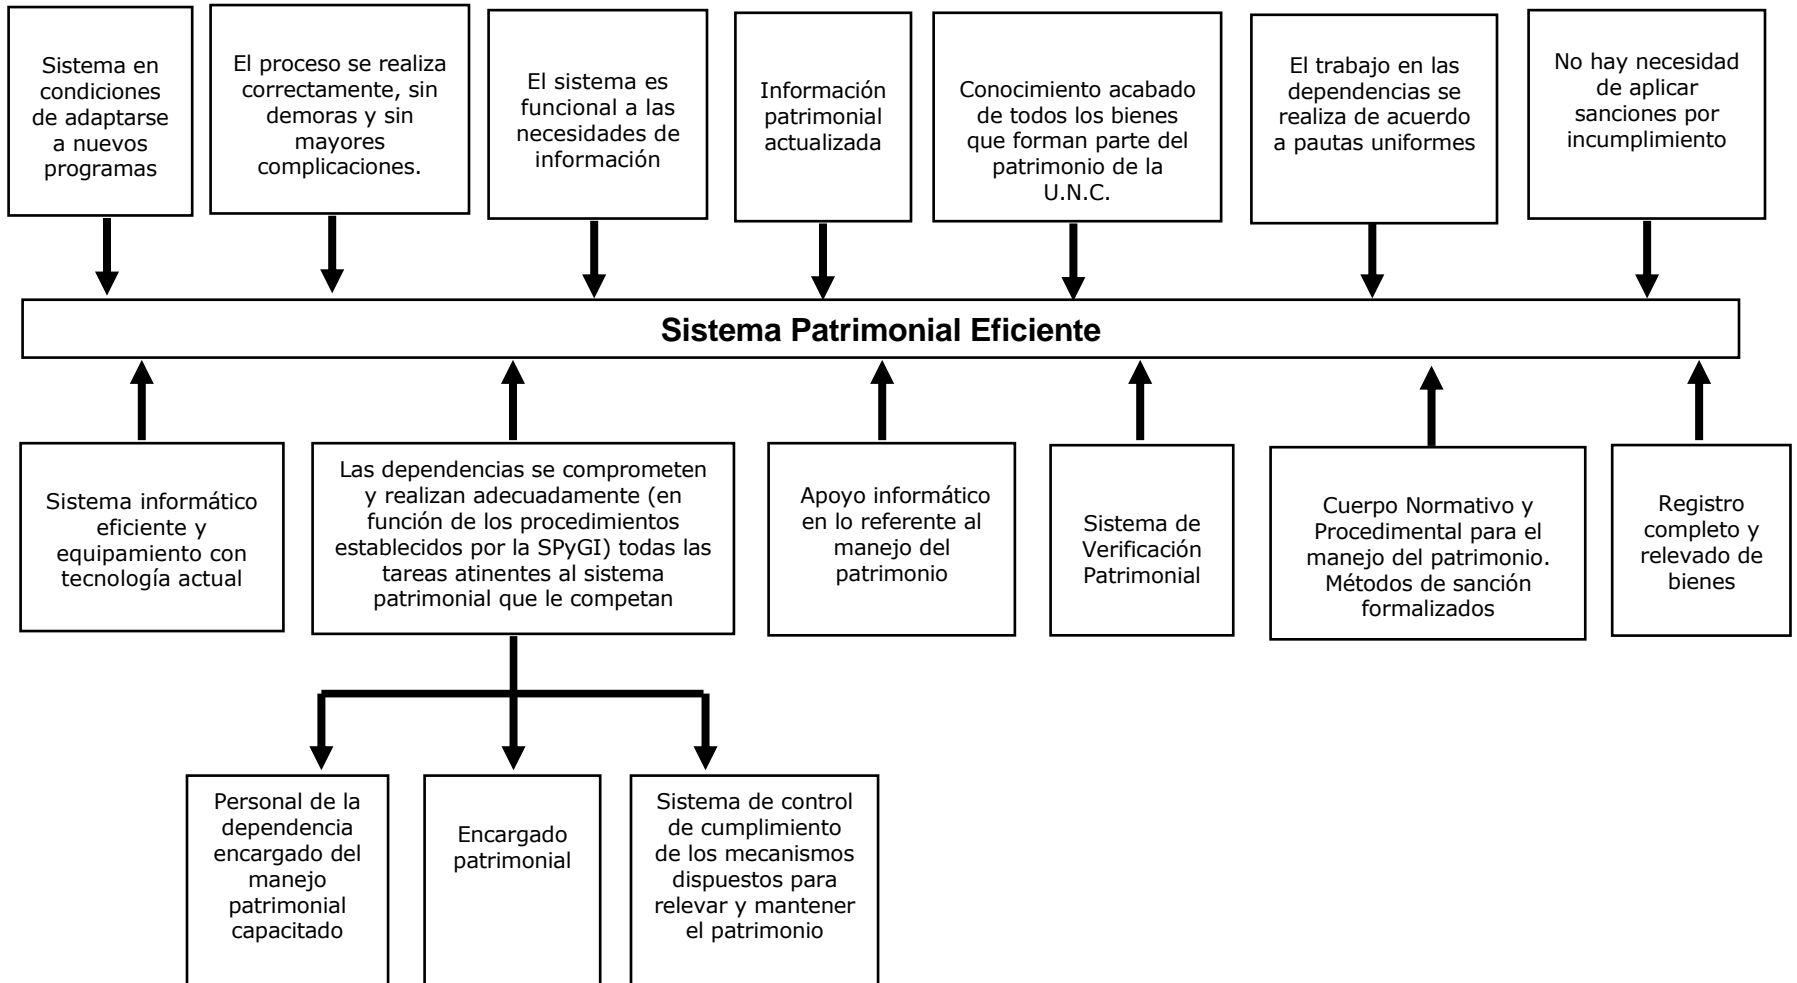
Sistema en condiciones de adaptarse a nuevos programas

El proceso se realiza correctamente, sin demoras y sin mayores complicaciones.

El sistema es funcional a las necesidades de información

Información patrimonial actualizada

Conocimiento acabado de todos los bienes que forman parte del patrimonio de la U.N.C.

El trabajo en las dependencias se realiza de acuerdo a pautas uniformes

No hay necesidad de aplicar sanciones por incumplimiento

Sistema Patrimonial Eficiente

Sistema informático eficiente y equipamiento con tecnología actual

Las dependencias se comprometen y realizan adecuadamente (en función de los procedimientos establecidos por la SPyGI) todas las tareas atinentes al sistema patrimonial que le competan

Apoyo informático en lo referente al manejo del patrimonio

Sistema de Verificación Patrimonial

Cuerpo Normativo y Procedimental para el manejo del patrimonio. Métodos de sanción formalizados

Registro completo y relevado de bienes

Personal de la dependencia encargado del manejo patrimonial capacitado

Encargado patrimonial

Sistema de control de cumplimiento de los mecanismos dispuestos para relevar y mantener el patrimonio